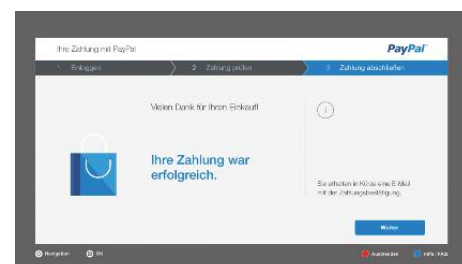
Ihre Zahlung mit PayPal

PayPal

1 Einloggen

2 Zahlung prüfen

3 Zahlung abschließen

Vielen Dank für Ihren Einkauf!

Ihre Zahlung war erfolgreich.

Sie erhalten in Kürze eine E-Mail mit der Zahlungsbestätigung.

Weiter

Navigation

OK

Ausloggen

Hilfe / FAQ